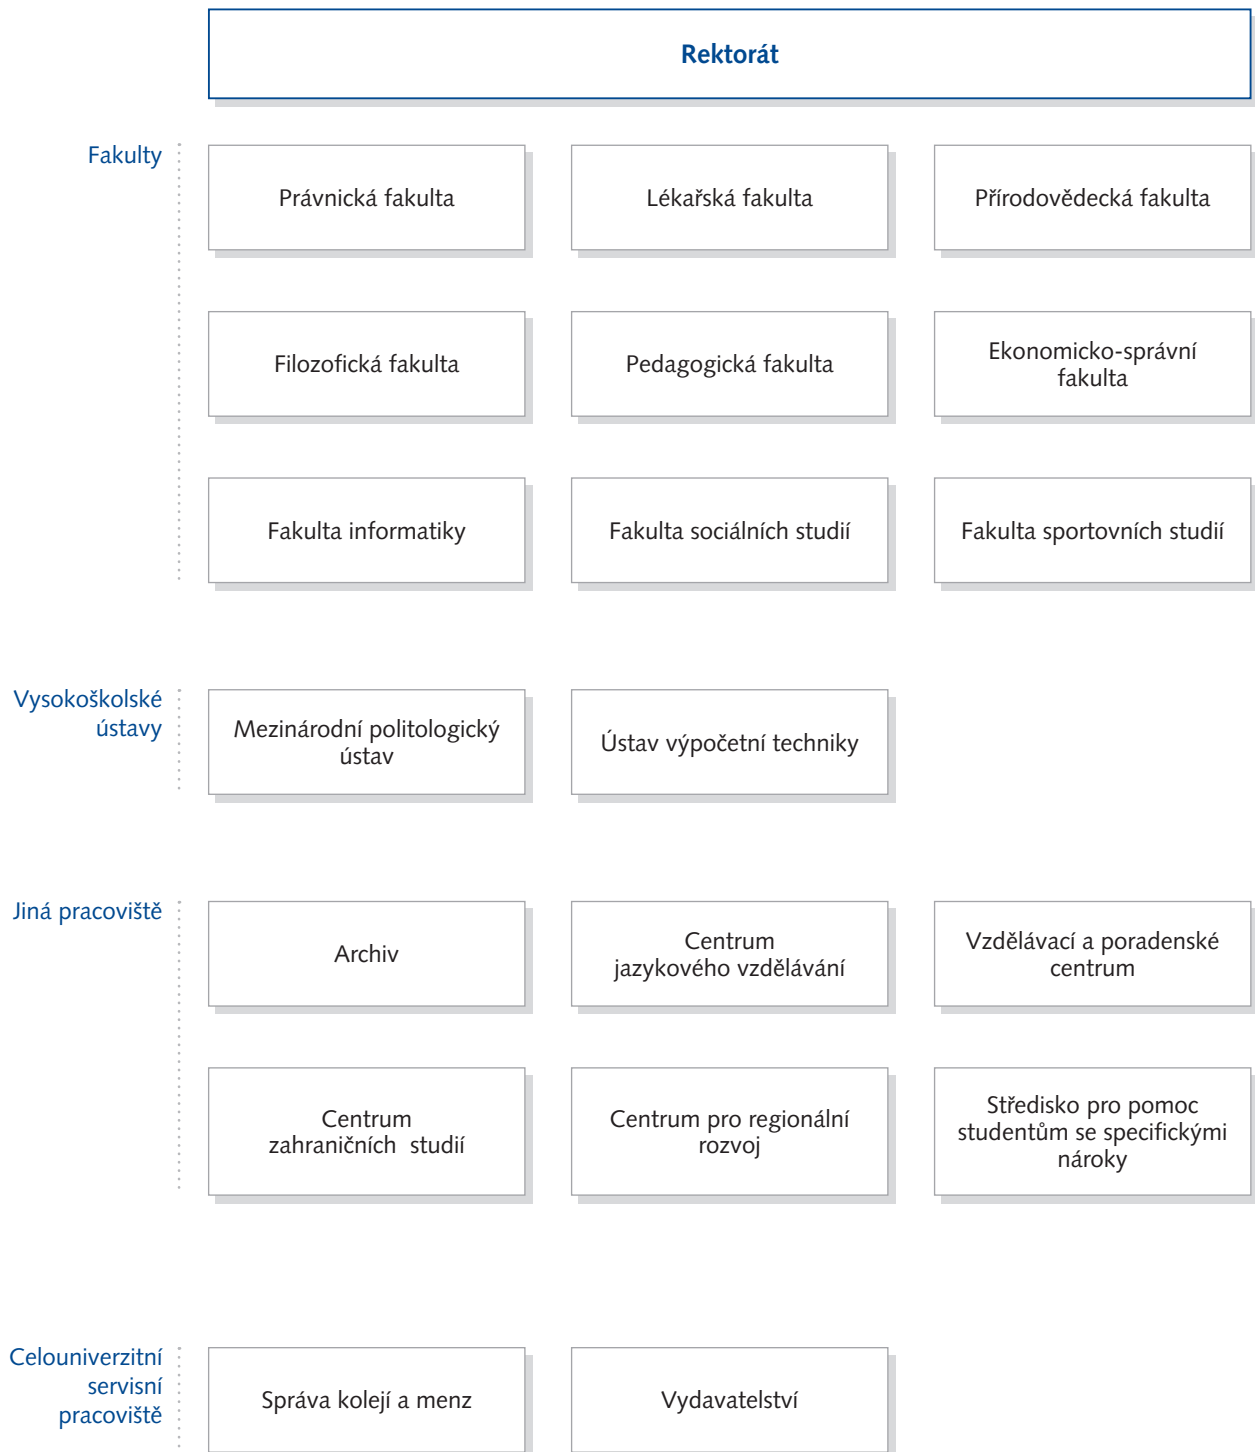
Rektorát

Fakulty

Právnická fakulta

Lékařská fakulta

Přírodovědecká fakulta

Filozofická fakulta

Pedagogická fakulta

Ekonomicko-správní fakulta

Fakulta informatiky

Fakulta sociálních studií

Fakulta sportovních studií

Vysokoškolské ústavy

Mezinárodní politologický ústav

Ústav výpočetní techniky

Jiná pracoviště

Archiv

Centrum jazykového vzdělávání

Vzdělávací a poradenské centrum

Centrum zahraničních studií

Centrum pro regionální rozvoj

Středisko pro pomoc studentům se specifickými nároky

Celouniverzitní servisní pracoviště

Správa kolejí a menz

Vydavatelství